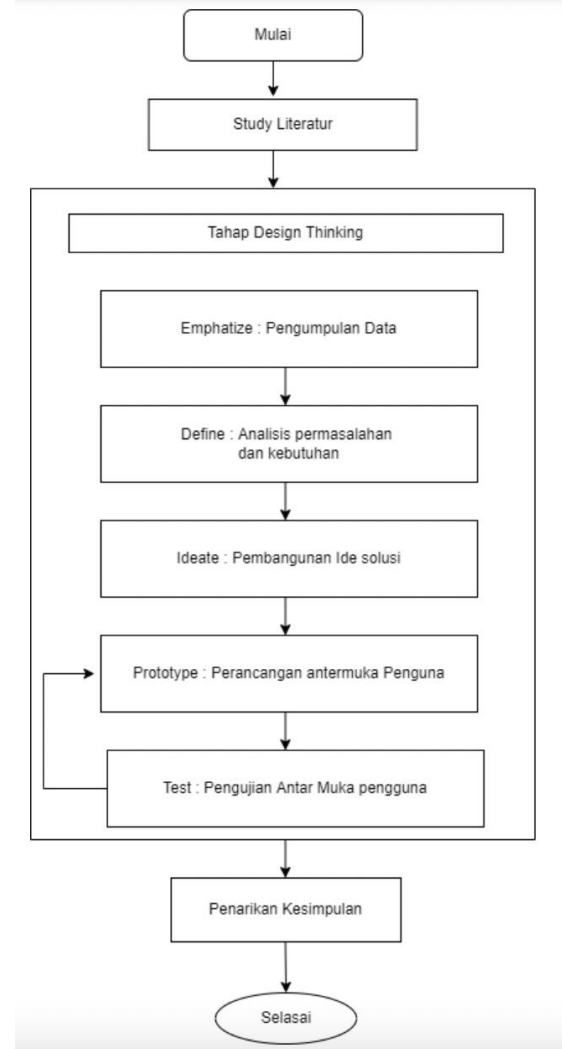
Mulai

Study Literatur

Tahap Design Thinking

Emphatize : Pengumpulan Data

Define : Analisis permasalahan dan kebutuhan

Ideate : Pembangunan Ide solusi

Prototype : Perancangan antermuka Penguna

Test : Pengujian Antar Muka pengguna

Penarikan Kesimpulan

Selasai